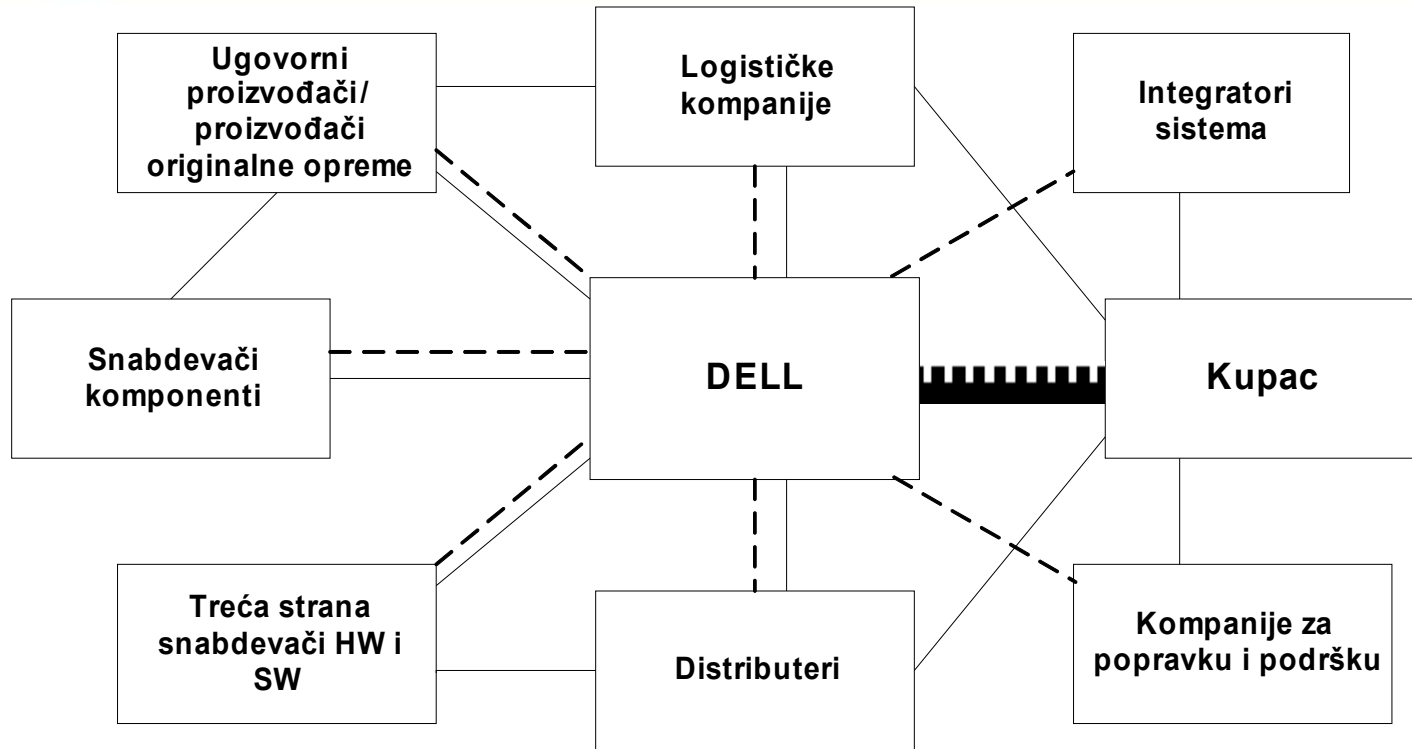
Ugovorni proizvođači/ proizvođači originalne opreme

Logističke kompanije

Integratori sistema

Snabdevači komponenti

DELL

Kupac

Treća strana snabdevači HW i SW

Distributeri

Kompanije za popravku i podršku